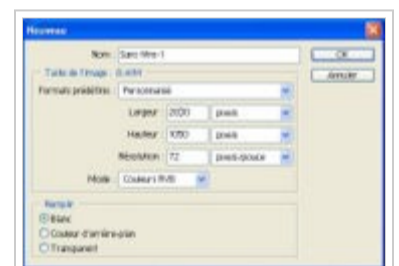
Nouveau

Nom : Sans titre-1

OK

Annuler

Taille de l'image : 6,40M

Formats prédéfinis : Personnalisé

Largeur : 2020 pixels

Hauteur : 1050 pixels

Résolution : 72 pixels/pouce

Mode : Couleurs RVB

Remplir

Blanc

Couleur d'arrière-plan

Transparent